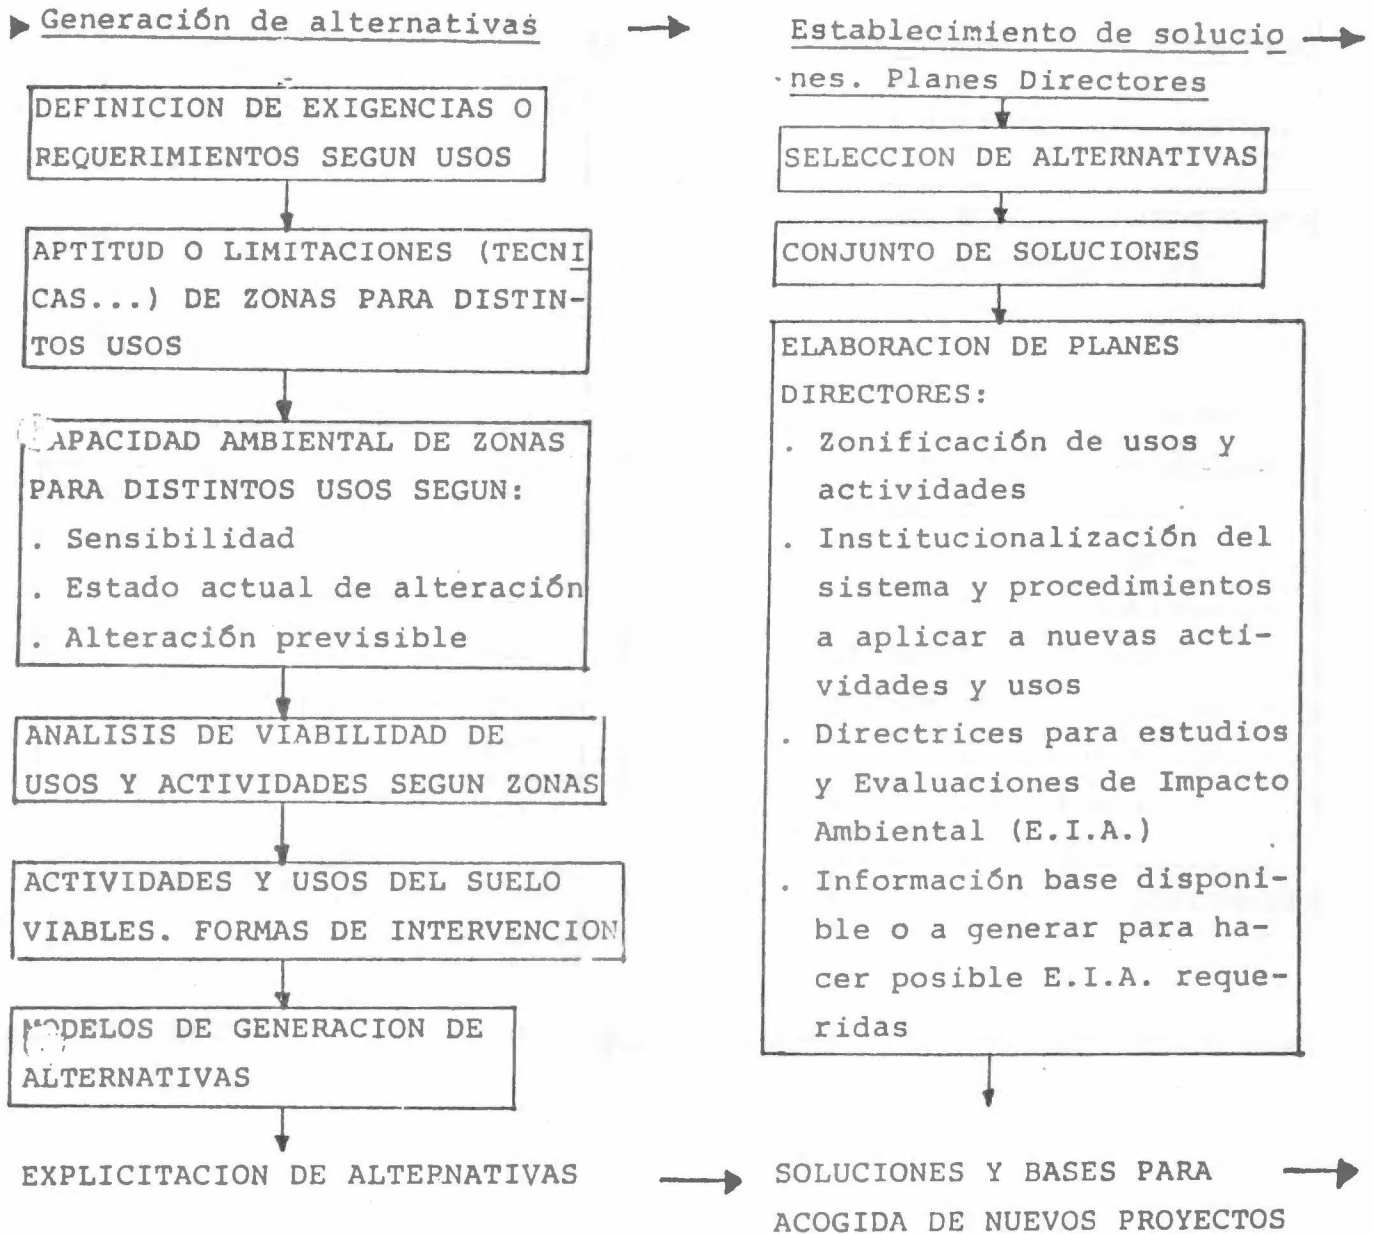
Generación de alternativas

DEFINICION DE EXIGENCIAS O REQUERIMIENTOS SEGUN USOS

APTITUD O LIMITACIONES (TECNICAS...) DE ZONAS PARA DISTINTOS USOS

CAPACIDAD AMBIENTAL DE ZONAS PARA DISTINTOS USOS SEGUN:
. Sensibilidad
. Estado actual de alteración
. Alteración previsible

ANALISIS DE VIABILIDAD DE USOS Y ACTIVIDADES SEGUN ZONAS

ACTIVIDADES Y USOS DEL SUELO VIABLES. FORMAS DE INTERVENCION

MODELOS DE GENERACION DE ALTERNATIVAS

EXPLICITACION DE ALTERNATIVAS

Establecimiento de soluciones. Planes Directores

SELECCION DE ALTERNATIVAS

CONJUNTO DE SOLUCIONES

ELABORACION DE PLANES DIRECTORES:
. Zonificación de usos y actividades
. Institucionalización del sistema y procedimientos a aplicar a nuevas actividades y usos
. Directrices para estudios y Evaluaciones de Impacto Ambiental (E.I.A.)
. Información base disponible o a generar para hacer posible E.I.A. requeridas

SOLUCIONES Y BASES PARA ACOGIDA DE NUEVOS PROYECTOS